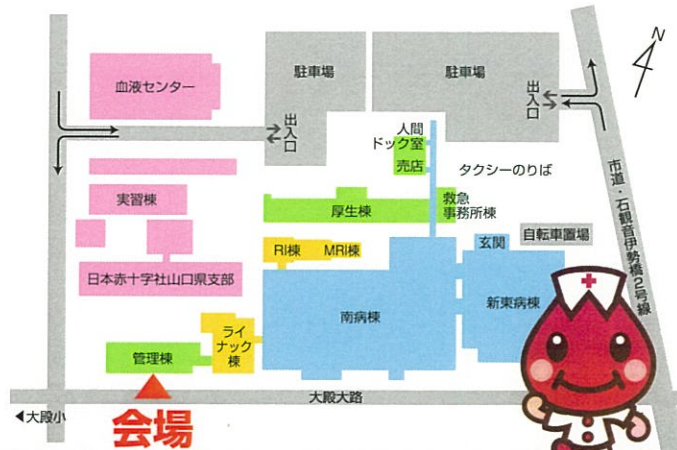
N

血液センター

駐車場

駐車場

出入口

出入口

人間ドック室

売店

タクシーのりば

実習棟

厚生棟

救急事務所棟

自転車置場

市道・石観音伊勢橋2号線

RI棟

MRI棟

玄関

日本赤十字社山口県支部

南病棟

新東病棟

ライナック棟

管理棟

大殿大路

◀大殿小

会場